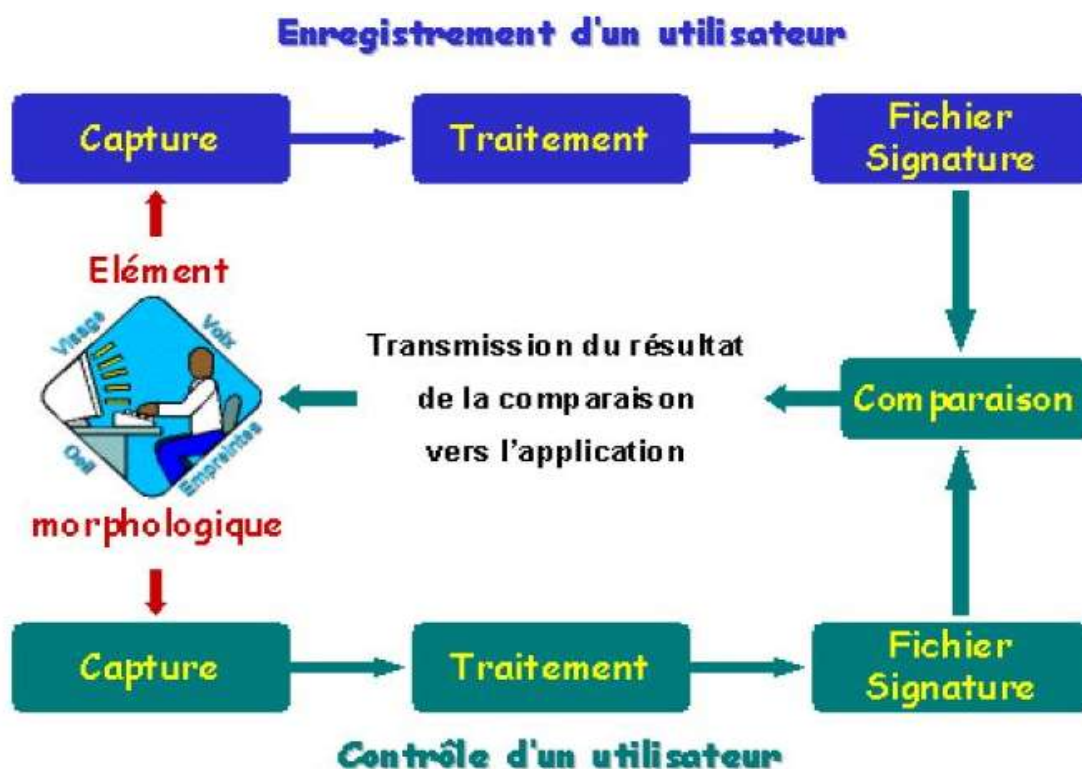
Enregistrement d'un utilisateur

Capture

Traitement

Fichier Signature

Elément

Visage

Voix

Oeil

Empreintes

morphologique

Transmission du résultat de la comparaison vers l'application

Comparaison

Capture

Traitement

Fichier Signature

Contrôle d'un utilisateur